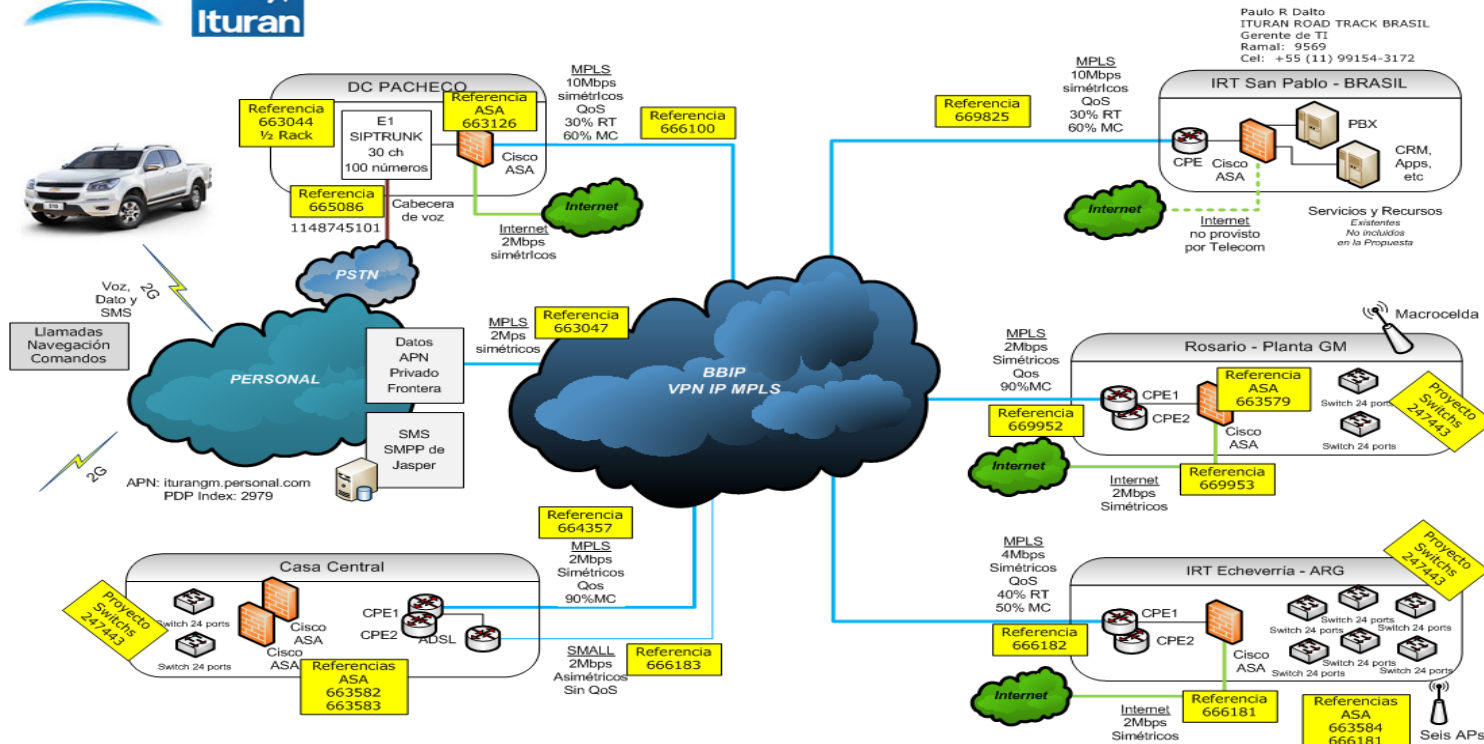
Ituran

Paulo R Dalto
ITURAN ROAD TRACK BRASIL
Gerente de TI
Ramal: 9569
Cel: +55 (11) 99154-3172

DC PACHECO

Referencia
663044
½ Rack

E1
SIPTRUNK
30 ch
100 números

Referencia
ASA
663126

Cisco
ASA

MPLS
10Mbps
simétrIcos
QoS
30% RT
60% MC

Referencia
666100

Referencia
665086

Cabecera
de voz

1148745101

Internet

Internet
2Mbps
simétrIcos

PSTN

Voz,
Dato y
SMS

2G

Llamadas
Navegación
Comandos

PERSONAL

Datos
APN
Privado
Frontera

MPLS
2Mps
simétricos

Referencia
663047

SMS
SMPP de
Jasper

2G

APN: iturangm.personal.com
PDP Index: 2979

BBIP
VPN IP MPLS

MPLS
10Mbps
simétrIcos
QoS
30% RT
60% MC

Referencia
669825

IRT San Pablo - BRASIL

CPE

Cisco
ASA

PBX

CRM,
Apps,
etc

Internet

Internet
no provisto
por Telecom

Servicios y Recursos
Existentes
No incluidos
en la Propuesta

Macrocelda

MPLS
2Mbps
Simétricos
Qos
90%MC

Rosario - Planta GM

CPE1

CPE2

Referencia
ASA
663579

Cisco
ASA

Switch 24 ports

Switch 24 ports

Proyecto
Switchs
247443

Referencia
669952

Internet

Internet
2Mbps
Simétricos

Referencia
669953

Referencia
664357

MPLS
2Mbps
Simétricos
Qos
90%MC

Casa Central

Proyecto
Switchs
247443

Switch 24 ports

Switch 24 ports

Cisco
ASA

Cisco
ASA

CPE1

CPE2

ADSL

Referencias
ASA
663582
663583

SMALL
2Mbps
Asimétricos
Sin QoS

Referencia
666183

MPLS
4Mbps
Simétricos
QoS
40% RT
50% MC

IRT Echeverría - ARG

Proyecto
Switchs
247443

CPE1

CPE2

Referencia
666182

Cisco
ASA

Switch 24 ports

Switch 24 ports

Switch 24 ports

Switch 24 ports

Switch 24 ports

Switch 24 ports

Internet

Internet
2Mbps
Simétricos

Referencia
666181

Referencias
ASA
663584
666181

Seis APs